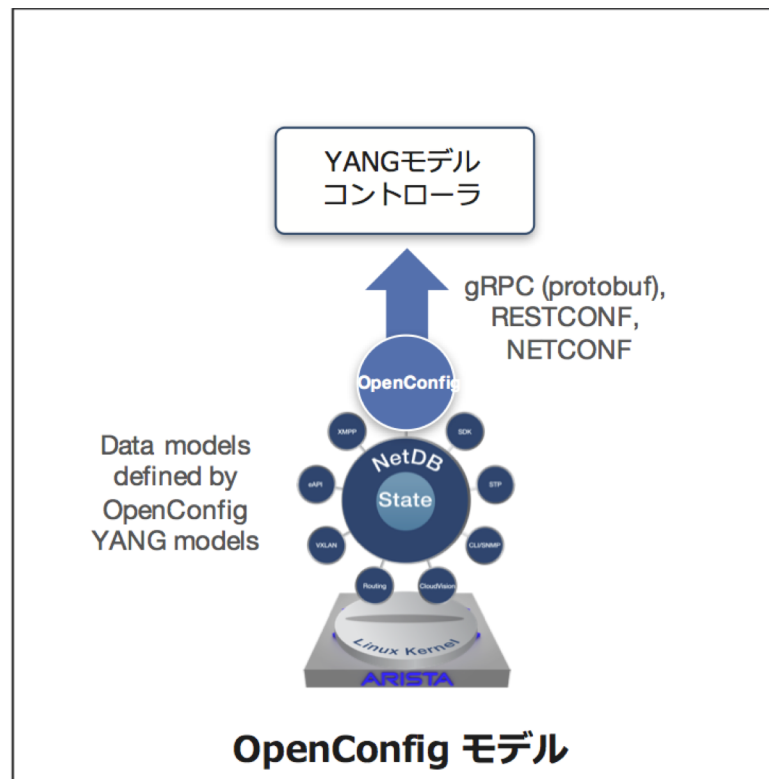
YANGモデル
コントローラ

gRPC (protobuf), RESTCONF, NETCONF

OpenConfig

Data models defined by OpenConfig YANG models

XMPP
SDK
NetDB
State
eAPI
STP
VXLAN
CLI/SNMP
Routing
CloudVision
Linux Kernel
ARISTA

OpenConfig モデル